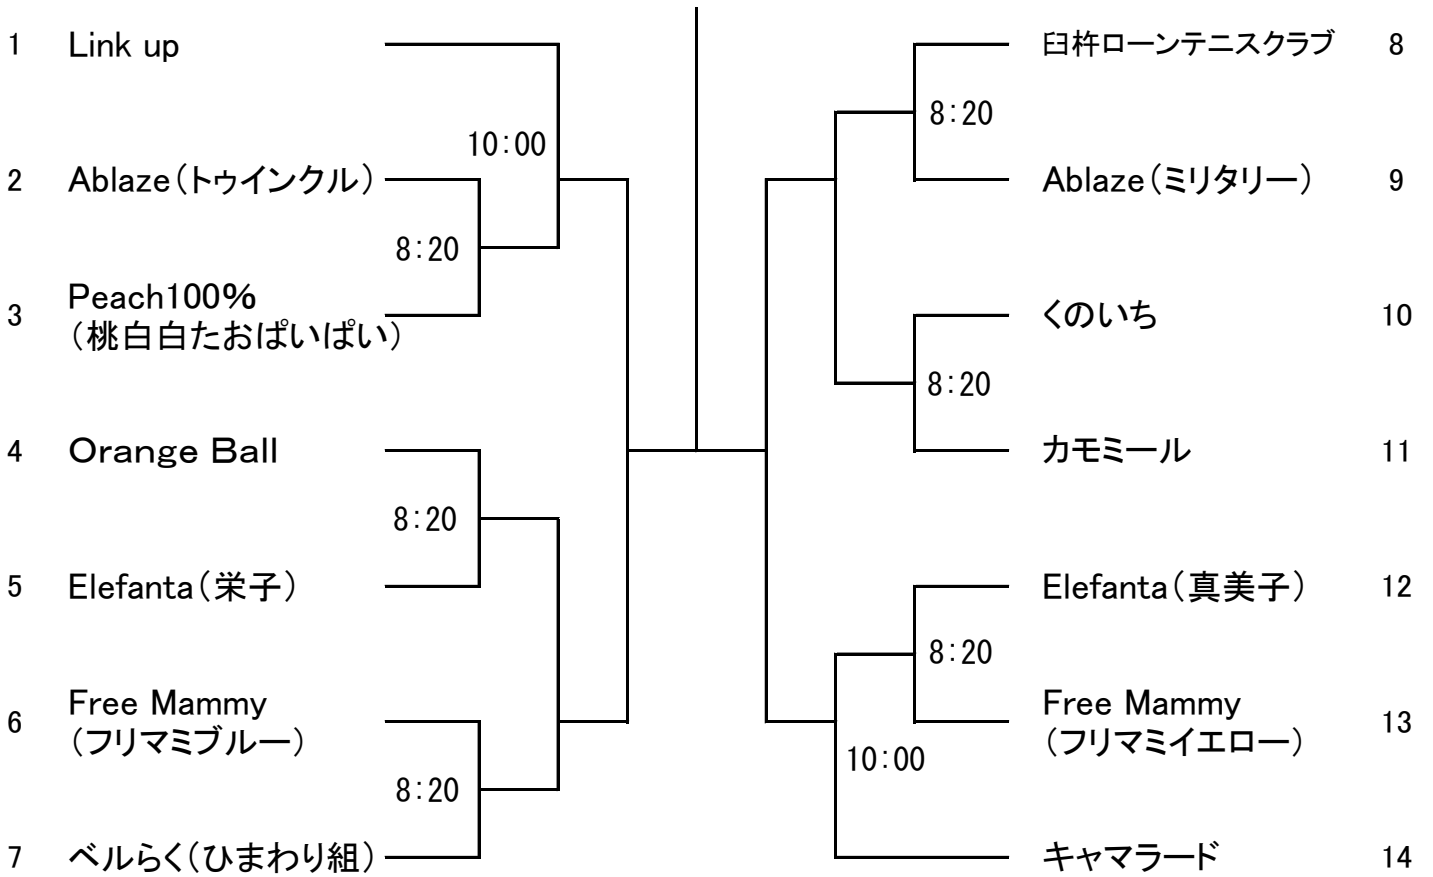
1 Link up

10:00

2 Ablaze（トゥインクル）

8:20

3 Peach100%（桃白白たおぱいぱい）

4 Orange Ball

8:20

5 Elefanta（栄子）

6 Free Mammy（フリマミブルー）

8:20

7 ベルらく（ひまわり組）

臼杵ローンテニスクラブ 8

8:20

Ablaze（ミリタリー） 9

くのいち 10

8:20

カモミール 11

Elefanta（真美子） 12

8:20

Free Mammy（フリマミイエロー） 13

10:00

キャマラード 14